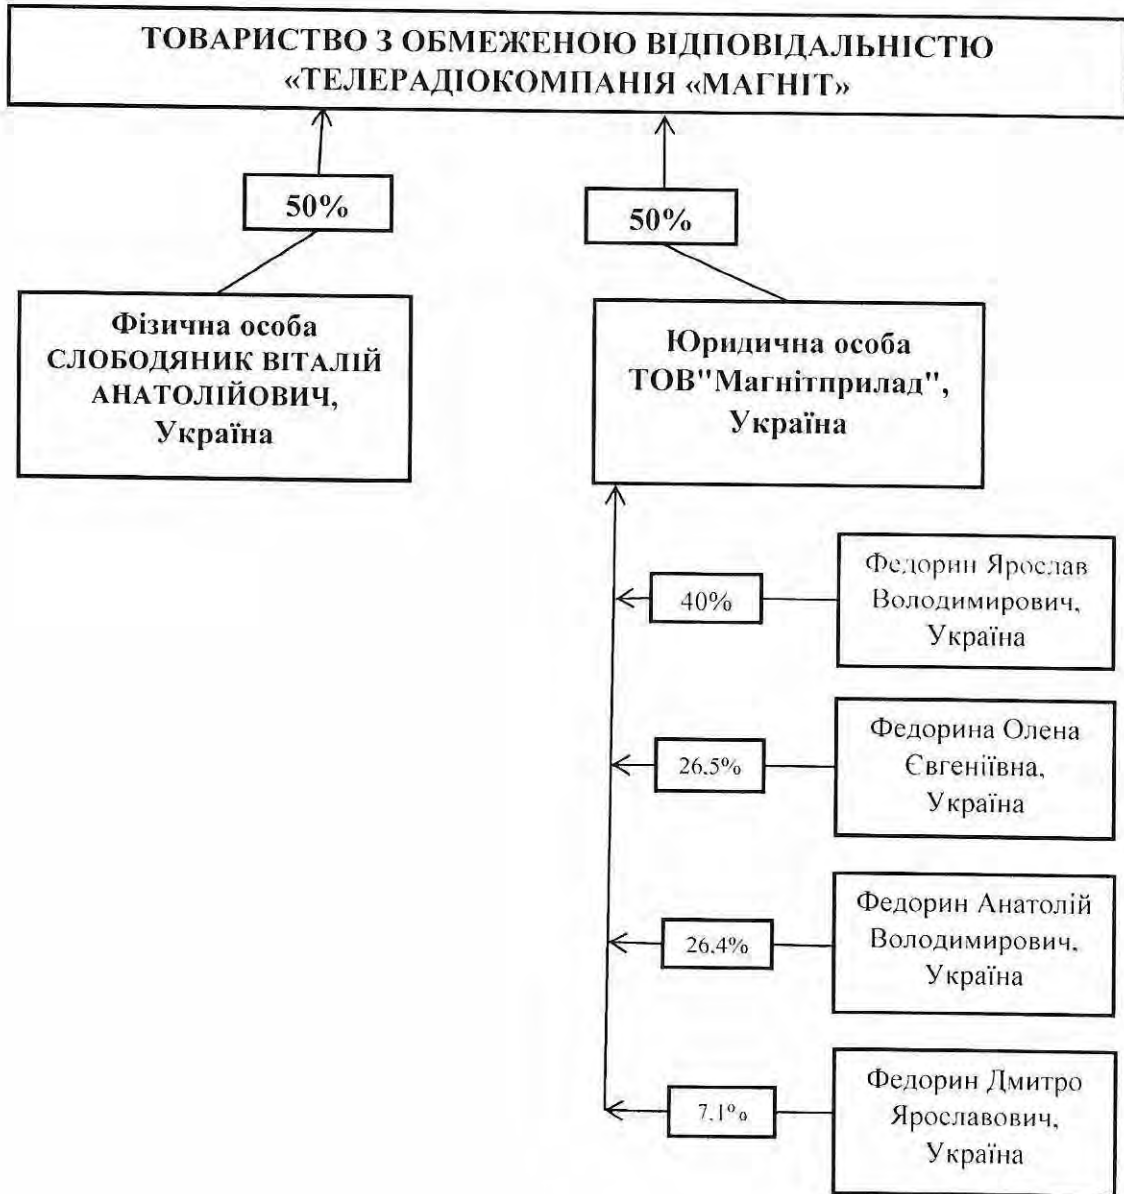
ТОВАРИСТВО З ОБМЕЖЕНОЮ ВІДПОВІДАЛЬНІСТЮ «ТЕЛЕРАДІОКОМПАНІЯ «МАГНІТ»

50%

50%

Фізична особа СЛОБОДЯНИК ВІТАЛІЙ АНАТОЛІЙОВИЧ, Україна

Юридична особа ТОВ"Магнітприлад", Україна

40%

Федорин Ярослав Володимирович, Україна

26.5%

Федорина Олена Євгеніївна, Україна

26.4%

Федорин Анатолій Володимирович, Україна

7.1%

Федорин Дмитро Ярославович, Україна